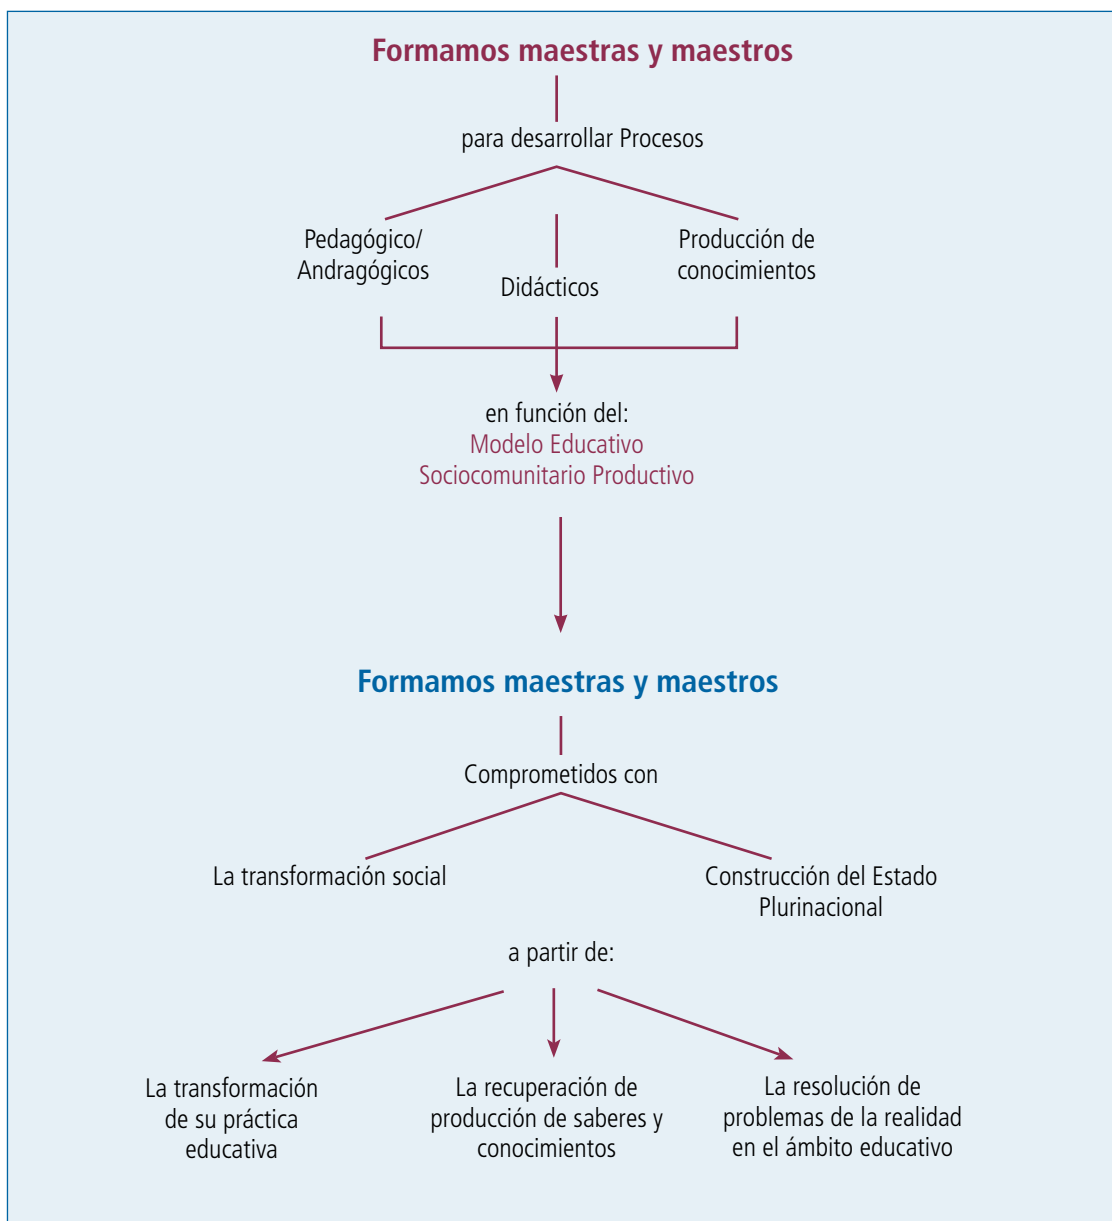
Formamos maestras y maestros

para desarrollar Procesos

Pedagógico/ Andragógicos

Didácticos

Producción de conocimientos

en función del:
Modelo Educativo
Sociocomunitario Productivo

Formamos maestras y maestros

Comprometidos con

La transformación social

Construcción del Estado Plurinacional

a partir de:

La transformación de su práctica educativa

La recuperación de producción de saberes y conocimientos

La resolución de problemas de la realidad en el ámbito educativo